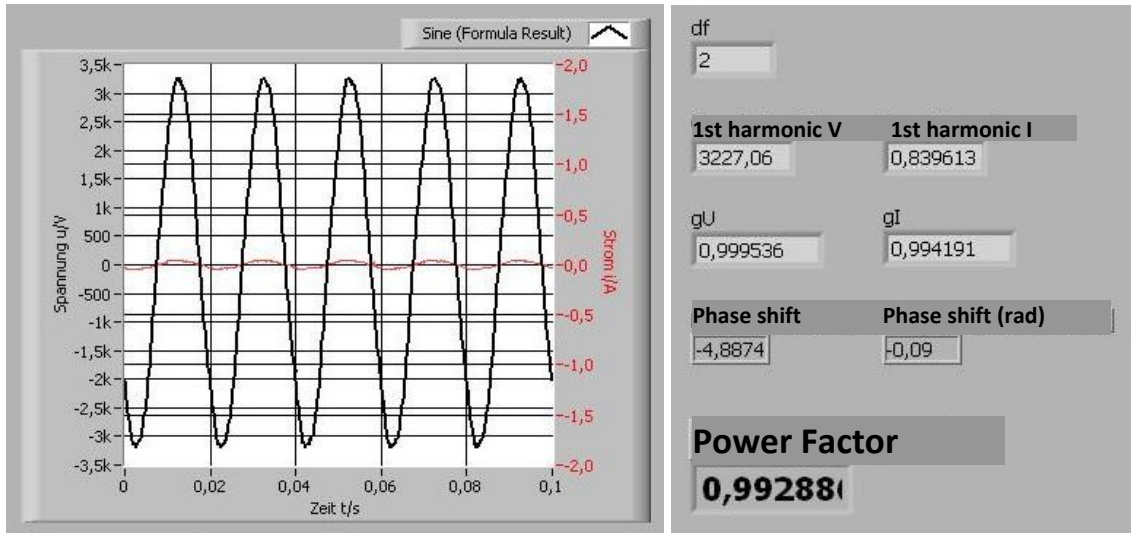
Sine (Formula Result)

3,5k
3k
2,5k
2k
1,5k
1k
500
0
-500
-1k
-1,5k
-2k
-2,5k
-3k
-3,5k

Spannung u/V

-2,0
-1,5
-1,0
-0,5
-0,0
-0,5
-1,0
-1,5
-2,0

Strom i/A

0
0,02
0,04
0,06
0,08
0,1
Zeit t/s

df
2

1st harmonic V
3227,06

1st harmonic I
0,839613

gU
0,999536

gI
0,994191

Phase shift
-4,8874

Phase shift (rad)
-0,09

Power Factor
0,99288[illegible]